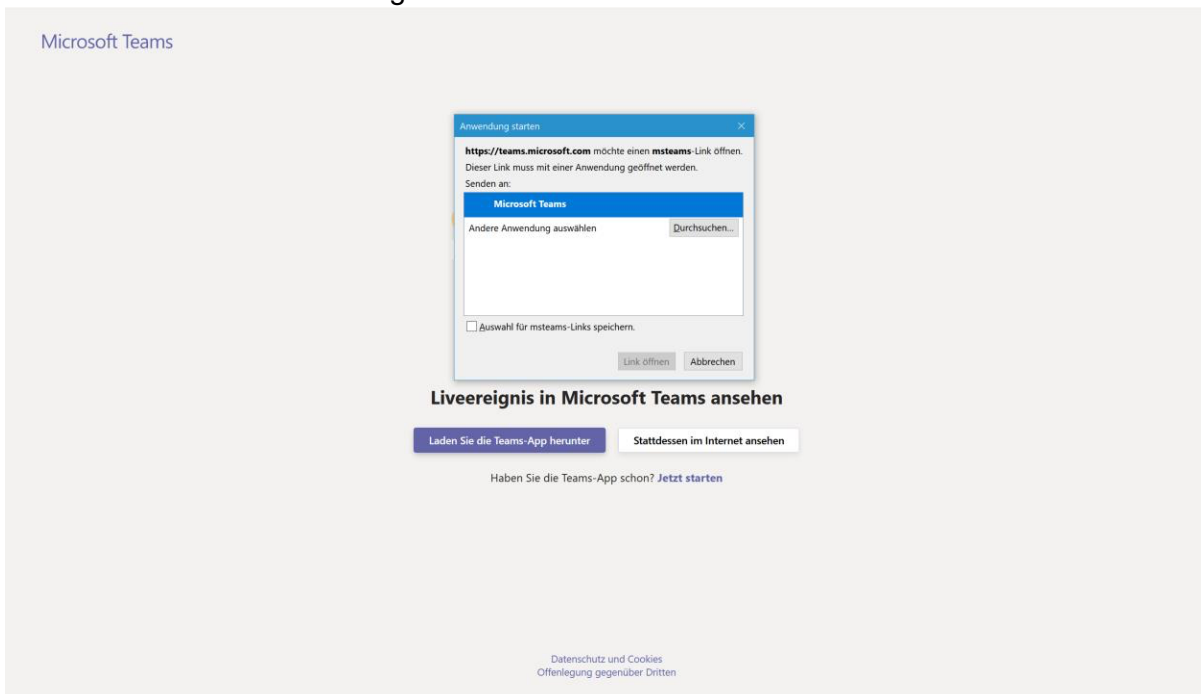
Microsoft Teams

Anwendung starten

https://teams.microsoft.com möchte einen msteams-Link öffnen.
Dieser Link muss mit einer Anwendung geöffnet werden.
Senden an:

Microsoft Teams

Andere Anwendung auswählen

Durchsuchen...

Auswahl für msteams-Links speichern.

Link öffnen

Abbrechen

Liveereignis in Microsoft Teams ansehen

Laden Sie die Teams-App herunter

Stattdessen im Internet ansehen

Haben Sie die Teams-App schon? Jetzt starten

Datenschutz und Cookies
Offenlegung gegenüber Dritten